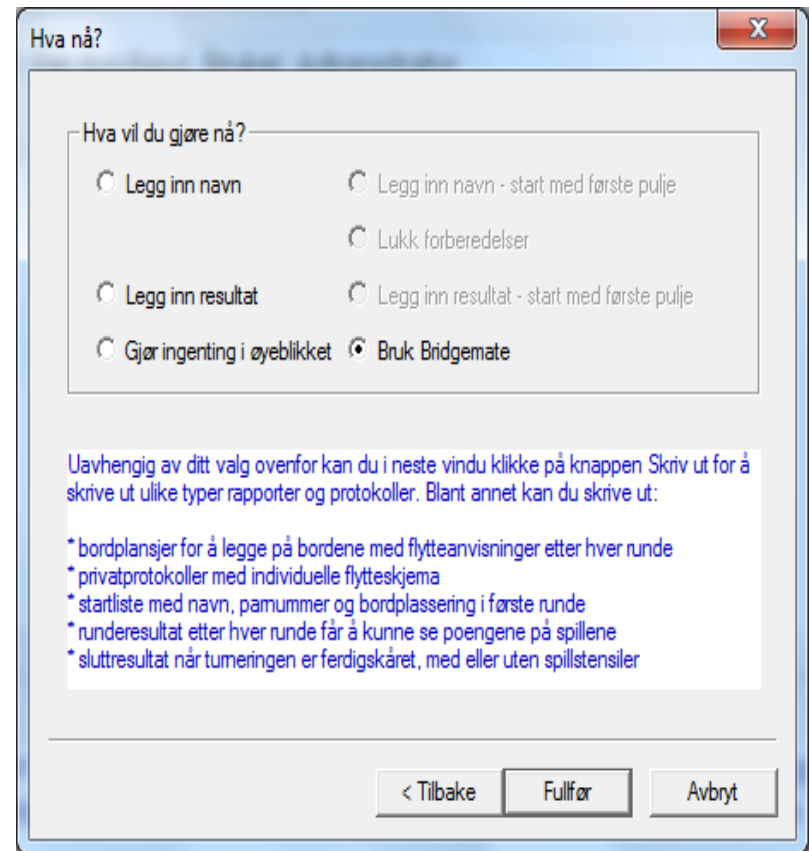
Hva nå?

Hva vil du gjøre nå?

Legg inn navn

Legg inn navn - start med første pulje

Lukk forberedelser

Legg inn resultat

Legg inn resultat - start med første pulje

Gjør ingenting i øyeblikket

Bruk Bridgemate

Uavhengig av ditt valg ovenfor kan du i neste vindu klikke på knappen Skriv ut for å skrive ut ulike typer rapporter og protokoller. Blant annet kan du skrive ut:

* bordplansjer for å legge på bordene med flytteanvisninger etter hver runde
* privatprotokoller med individuelle flytteskjema
* startliste med navn, parnummer og bordplassering i første runde
* runderesultat etter hver runde får å kunne se poengene på spillene
* sluttresultat når turneringen er ferdigskåret, med eller uten spillstensiler

< Tilbake

Fullfør

Avbryt